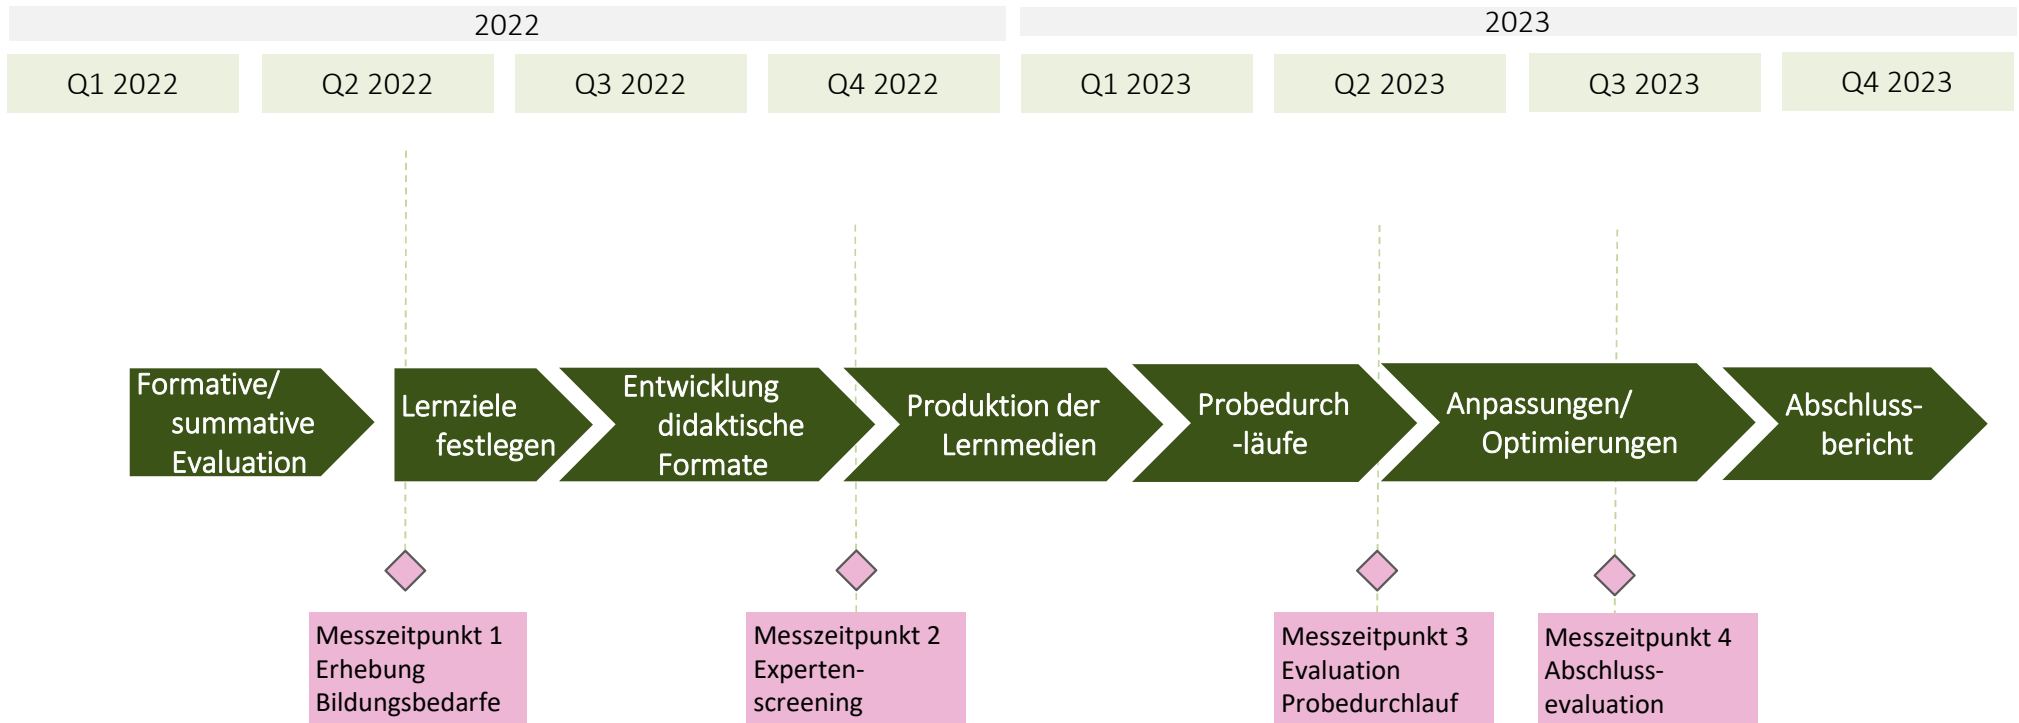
2022

2023

Q1 2022

Q2 2022

Q3 2022

Q4 2022

Q1 2023

Q2 2023

Q3 2023

Q4 2023

Formative/ summative Evaluation

Lernziele festlegen

Entwicklung didaktische Formate

Produktion der Lernmedien

Probedurch -läufe

Anpassungen/ Optimierungen

Abschluss-bericht

Messzeitpunkt 1 Erhebung Bildungsbedarfe

Messzeitpunkt 2 Experten-screening

Messzeitpunkt 3 Evaluation Probedurchlauf

Messzeitpunkt 4 Abschluss-evaluation